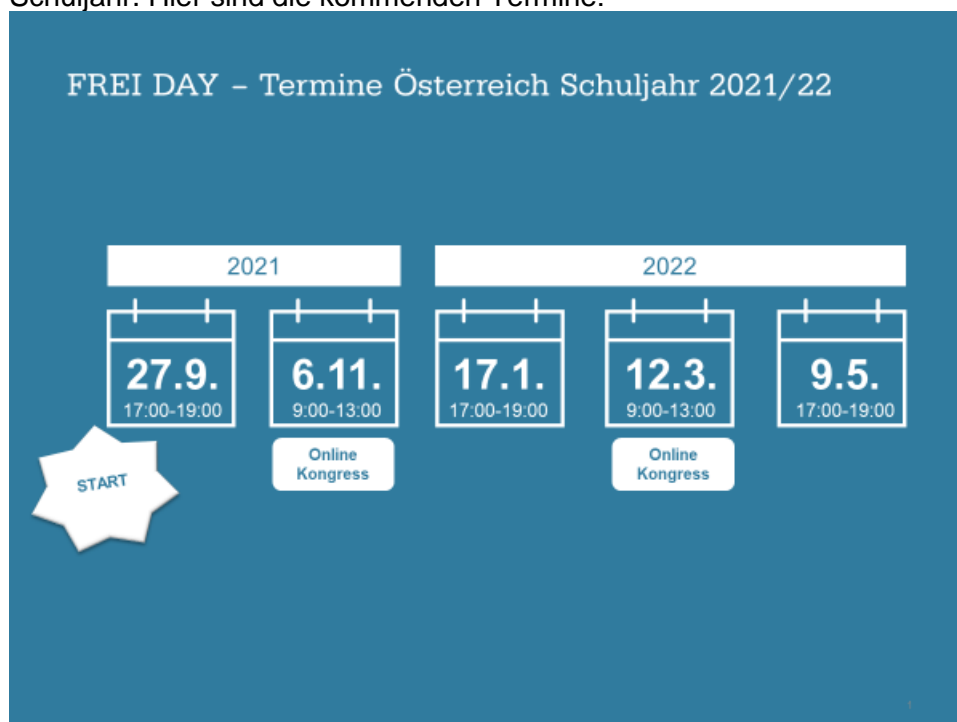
Schuljahr. Hier sind die kommenden Termine:

FREI DAY – Termine Österreich Schuljahr 2021/22

2021

2022

27.9.
17:00-19:00

6.11.
9:00-13:00

17.1.
17:00-19:00

12.3.
9:00-13:00

9.5.
17:00-19:00

START

Online Kongress

Online Kongress

1